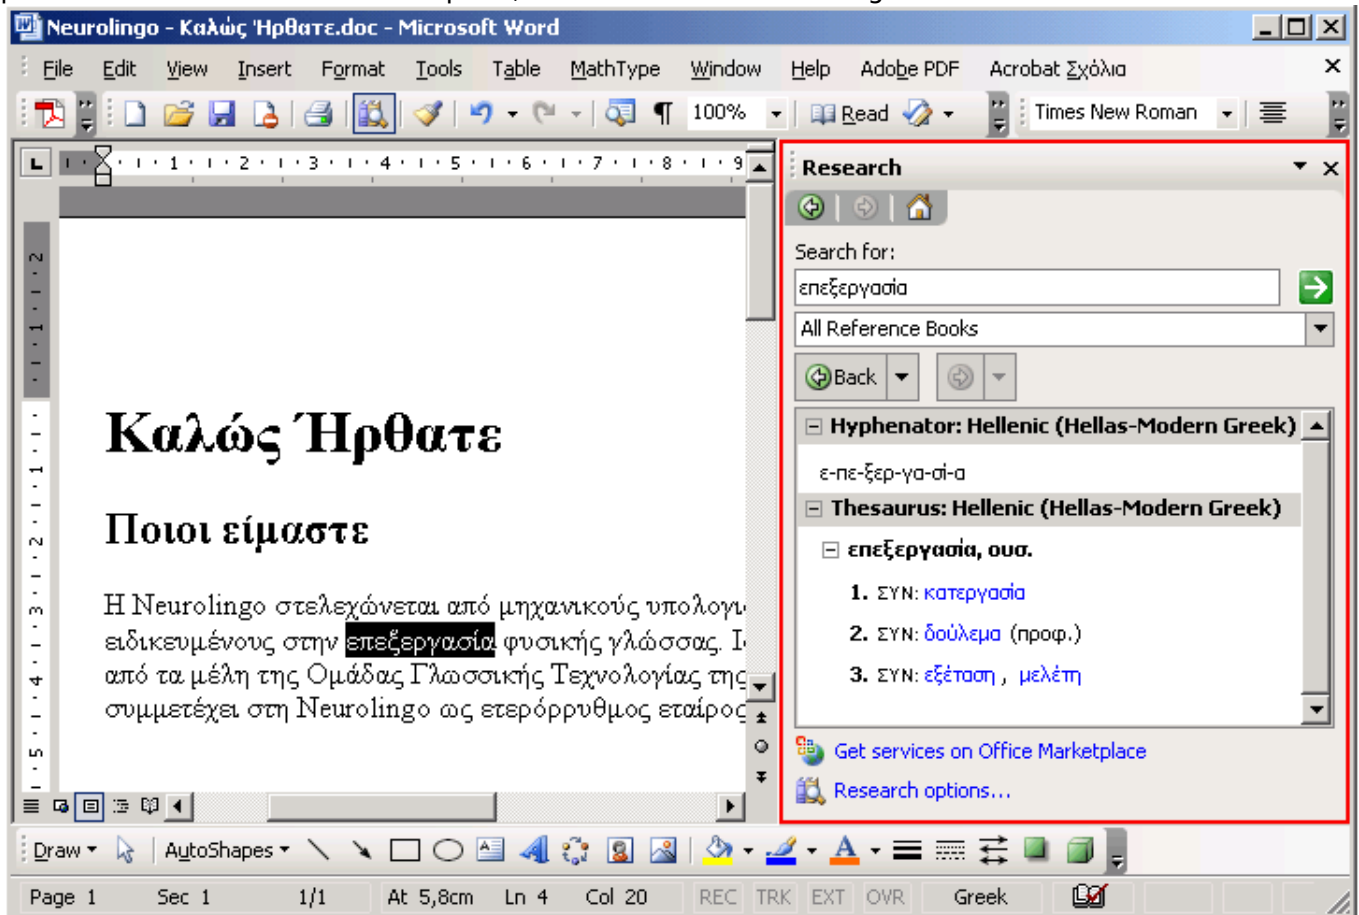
Neurolingo - Καλώς Ήρθατε.doc - Microsoft Word

File Edit View Insert Format Tools Table MathType Window Help Adobe PDF Acrobat Σχόλια

100% Read Times New Roman

Καλώς Ήρθατε

Ποιοι είμαστε

Η Neurolingo στελεχώνεται από μηχανικούς υπολογι ειδικευμένους στην επεξεργασία φυσικής γλώσσας. Ι από τα μέλη της Ομάδας Γλωσσικής Τεχνολογίας της συμμετέχει στη Neurolingo ως ετερόρρυθμος εταίρος

Research

Search for:

επεξεργασια

All Reference Books

Back

Hyphenator: Hellenic (Hellas-Modern Greek)

ε-πε-ξερ-γα-σί-α

Thesaurus: Hellenic (Hellas-Modern Greek)

επεξεργασία, ουσ.

1. ΣΥΝ: κατεργασία

2. ΣΥΝ: δούλεμα (προφ.)

3. ΣΥΝ: εξέταση , μελέτη

Get services on Office Marketplace

Research options...

Draw AutoShapes

Page 1 Sec 1 1/1 At 5,8cm Ln 4 Col 20 REC TRK EXT OVR Greek